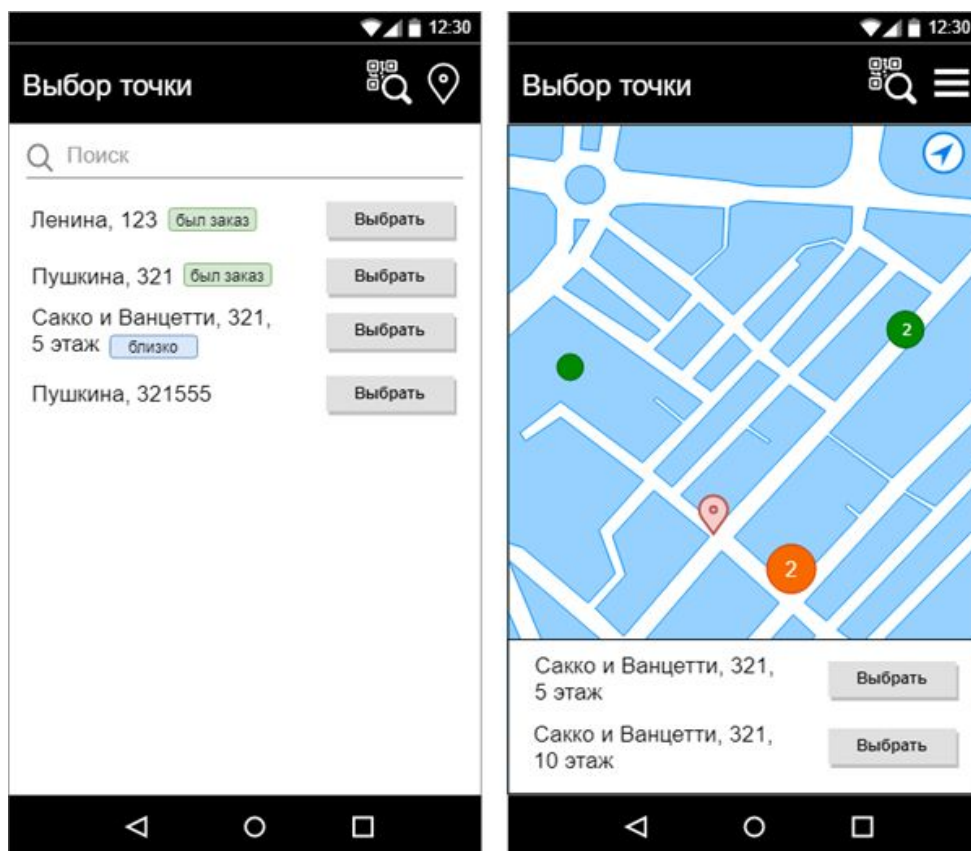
12:30

Выбор точки

Поиск

Ленина, 123 был заказ Выбрать

Пушкина, 321 был заказ Выбрать

Сакко и Ванцетти, 321, 5 этаж близко Выбрать

Пушкина, 321555 Выбрать

12:30

Выбор точки

2

2

Сакко и Ванцетти, 321, 5 этаж Выбрать

Сакко и Ванцетти, 321, 10 этаж Выбрать